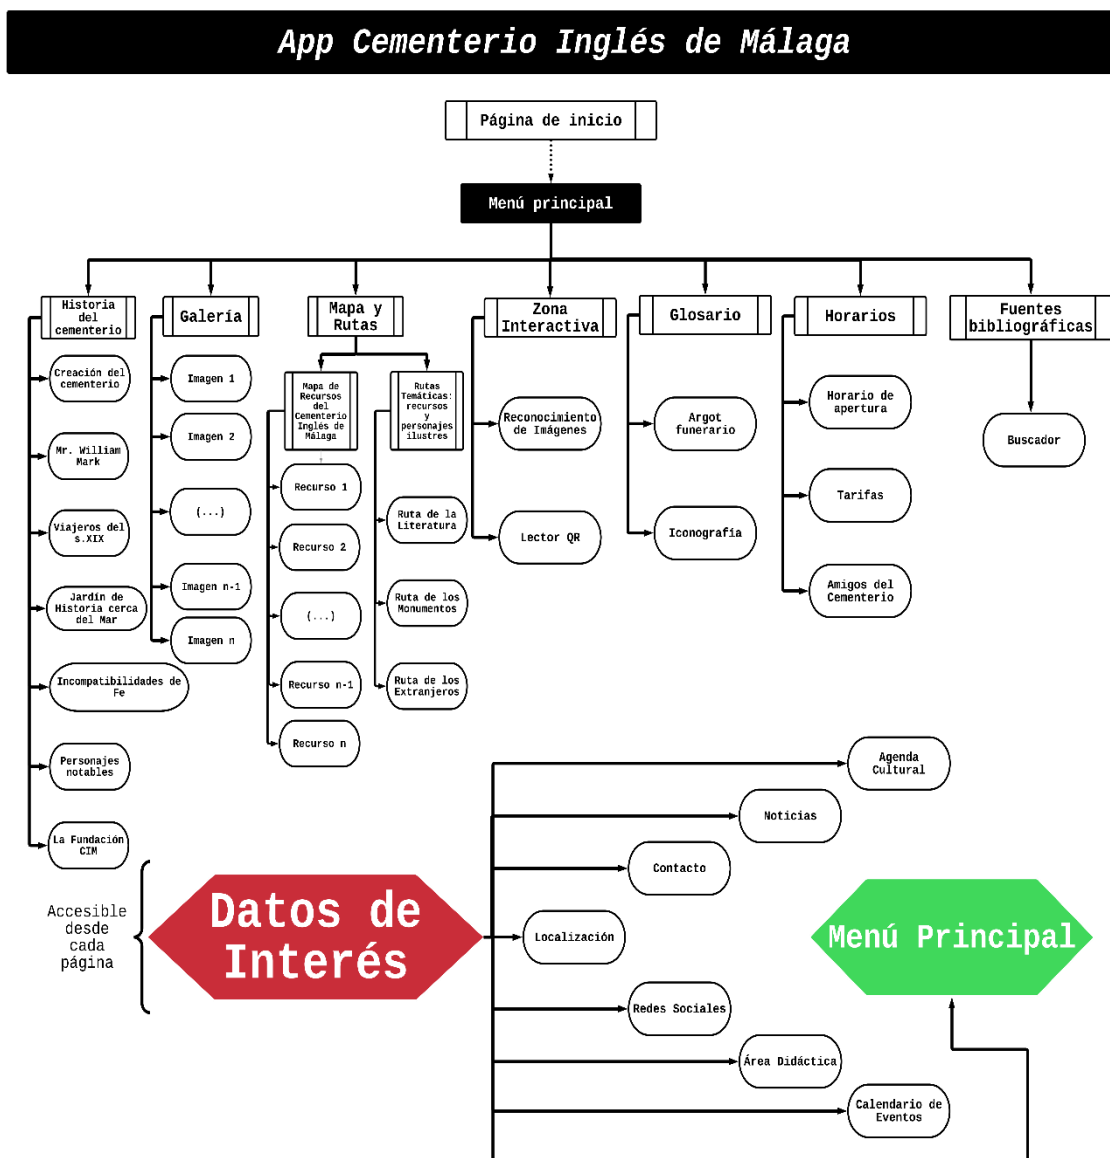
App Cementerio Inglés de Málaga

Página de inicio

Menú principal

Historia del cementerio

Creación del cementerio

Mr. William Mark

Viajeros del s.XIX

Jardín de Historia cerca del Mar

Incompatibilidades de Fe

Personajes notables

La Fundación CIM

Galería

Imagen 1

Imagen 2

(...)

Imagen n-1

Imagen n

Mapa y Rutas

Mapa de Recursos del Cementerio Inglés de Málaga

Recurso 1

Recurso 2

(...)

Recurso n-1

Recurso n

Rutas Temáticas: recursos y personajes ilustres

Ruta de la Literatura

Ruta de los Monumentos

Ruta de los Extranjeros

Zona Interactiva

Reconocimiento de Imágenes

Lector QR

Glosario

Argot funerario

Iconografía

Horarios

Horario de apertura

Tarifas

Amigos del Cementerio

Fuentes bibliográficas

Buscador

Accesible desde cada página

Datos de Interés

Agenda Cultural

Noticias

Contacto

Localización

Redes Sociales

Área Didáctica

Calendario de Eventos

Menú Principal